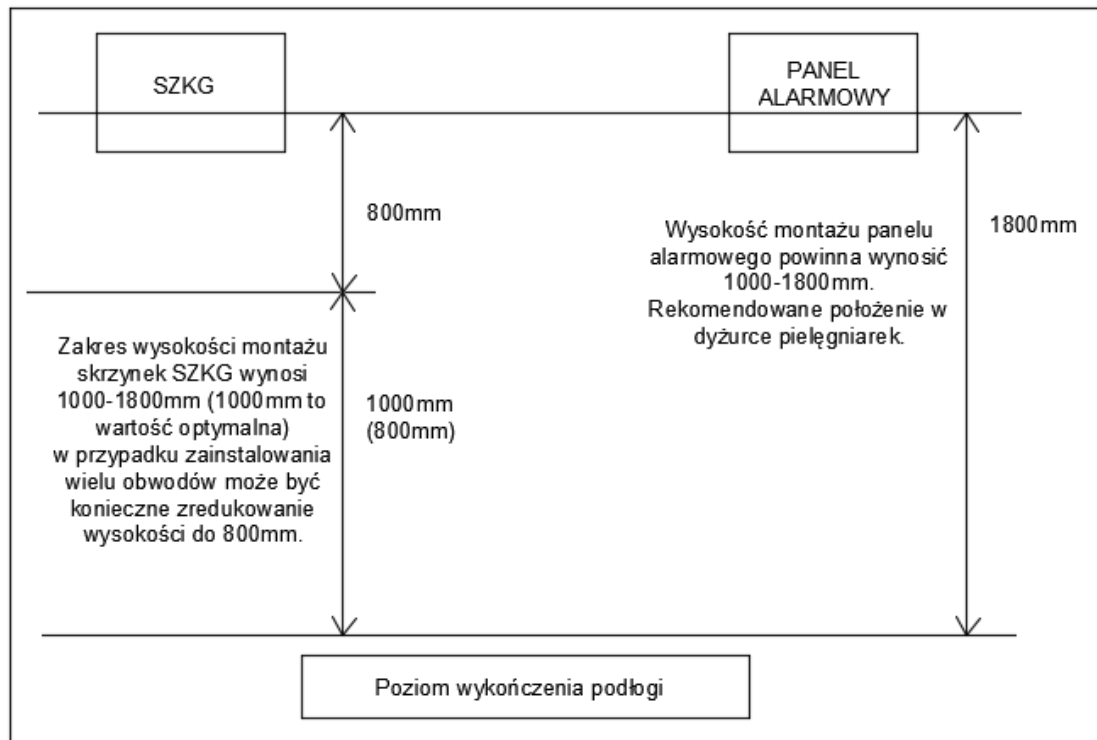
SZKG

PANEL ALARMOWY

800mm

Wysokość montażu panelu alarmowego powinna wynosić 1000-1800mm. Rekomendowane położenie w dyżurce pielęgniarek.

1800mm

Zakres wysokości montażu skrzynek SZKG wynosi 1000-1800mm (1000mm to wartość optymalna) w przypadku zainstalowania wielu obwodów może być konieczne zredukowanie wysokości do 800mm.

1000mm
(800mm)

Poziom wykończenia podłogi